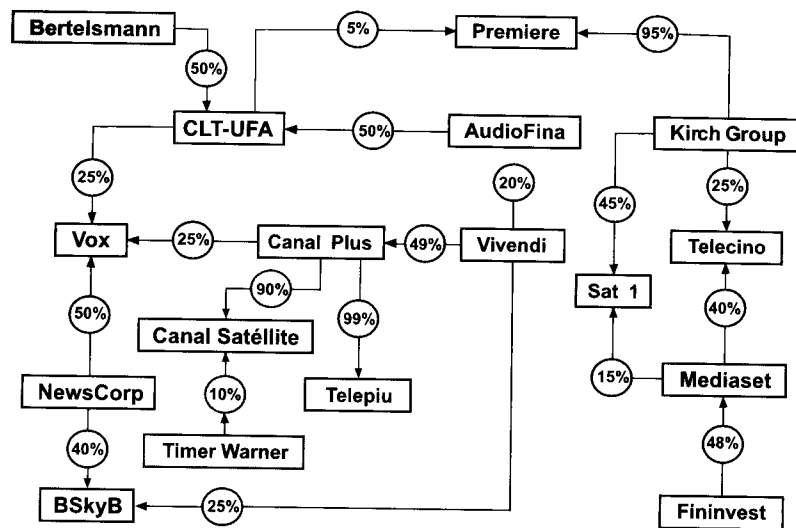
Bertelsmann
50%
5%
Premiere
95%
CLT-UFA
50%
AudioFina
Kirch Group
25%
20%
45%
25%
Vox
25%
Canal Plus
49%
Vivendi
Telecino
90%
99%
Sat 1
50%
Canal Satéllite
40%
10%
Telepiu
15%
Mediaset
NewsCorp
40%
Timer Warner
48%
BSkyB
25%
Fininvest